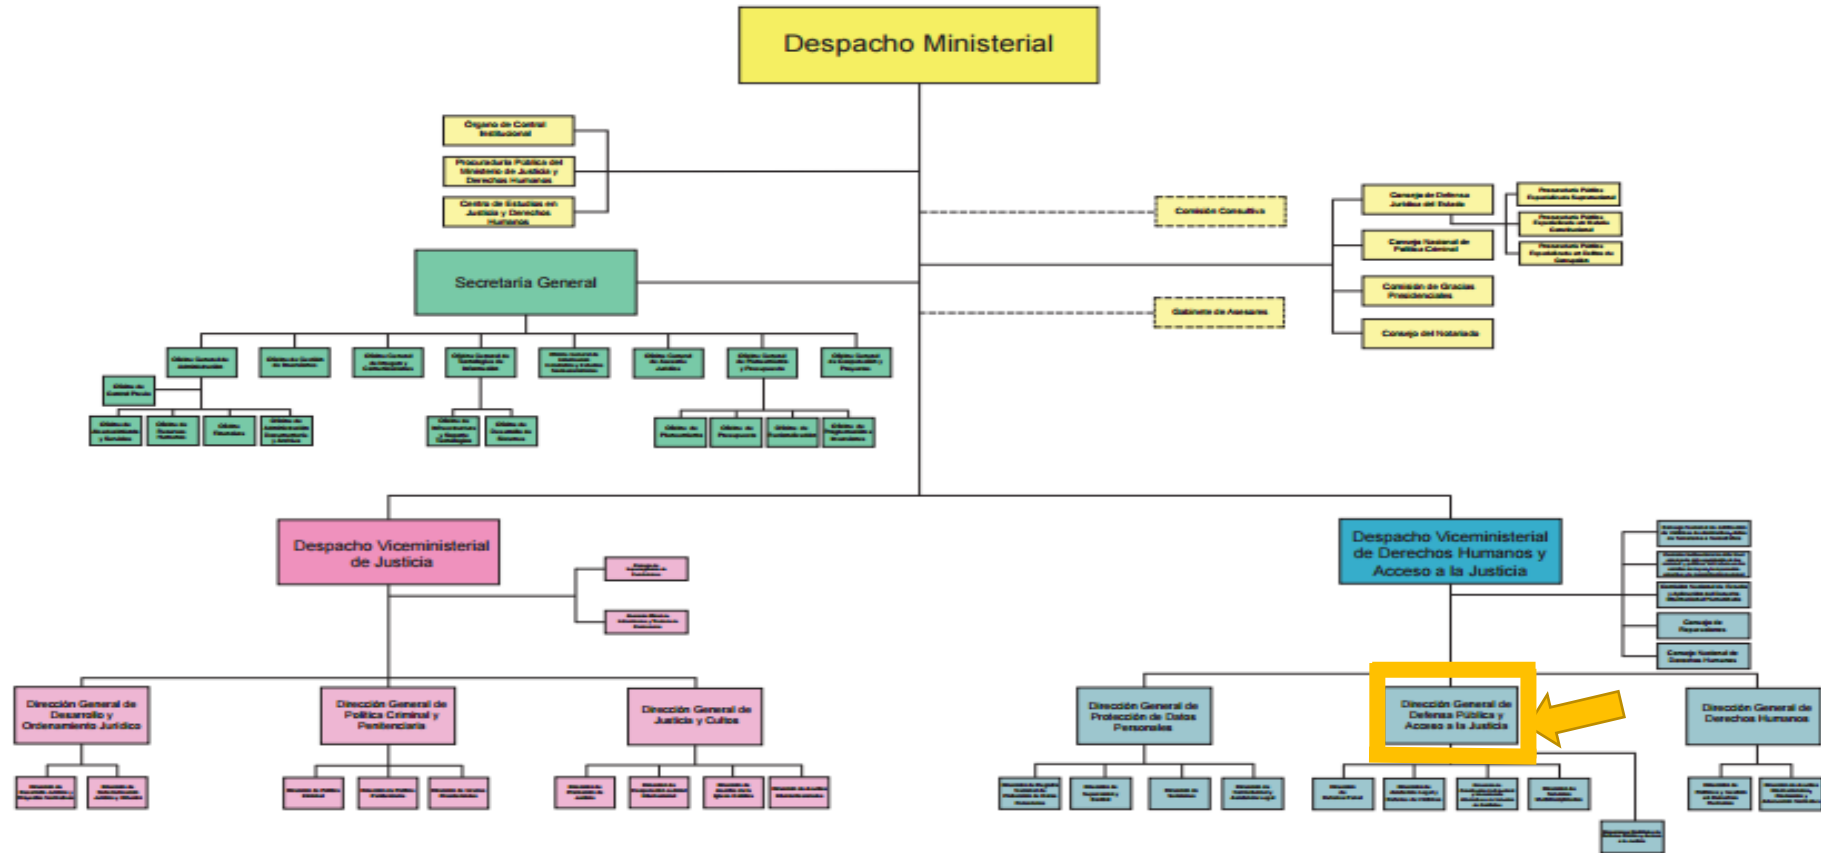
Despacho Ministerial

Órgano de Control Institucional

Procuraduría Pública del Ministerio de Justicia y Derechos Humanos

Centro de Estudios en Justicia y Derechos Humanos

Comisión Consultiva

Gabinete de Asesores

Consejo de Defensa Jurídica del Estado

Consejo Nacional de Política Criminal

Comisión de Gracias Presidenciales

Consejo del Notariado

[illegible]

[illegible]

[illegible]

Secretaría General

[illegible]

Despacho Viceministerial de Justicia

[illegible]

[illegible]

Despacho Viceministerial de Derechos Humanos y Acceso a la Justicia

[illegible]

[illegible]

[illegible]

Consejo de Reparaciones

Consejo Nacional de Derechos Humanos

Dirección General de Desarrollo y Ordenamiento Jurídico

Dirección General de Política Criminal y Penitenciaria

Dirección General de Justicia y Cultos

Dirección General de Protección de Datos Personales

Dirección General de Defensa Pública y Acceso a la Justicia

Dirección General de Derechos Humanos

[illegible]